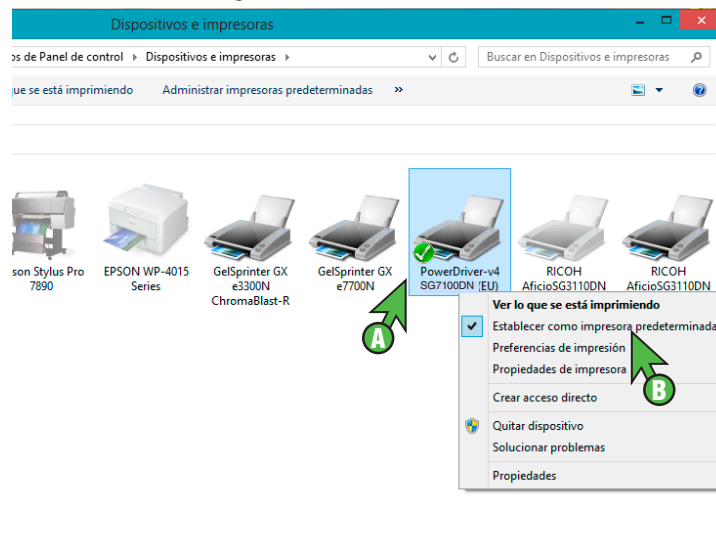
Dispositivos e impresoras

os de Panel de control › Dispositivos e impresoras ›

Buscar en Dispositivos e impresoras

que se está imprimiendo    Administrar impresoras predeterminadas    »

son Stylus Pro 7890

EPSON WP-4015 Series

GelSprinter GX e3300N ChromaBlast-R

GelSprinter GX e7700N

PowerDriver-v4 SG7100DN (EU)

RICOH AficioSG3110DN

RICOH AficioSG3110DN

Ver lo que se está imprimiendo
Establecer como impresora predeterminada
Preferencias de impresión
Propiedades de impresora
Crear acceso directo
Quitar dispositivo
Solucionar problemas
Propiedades

A

B